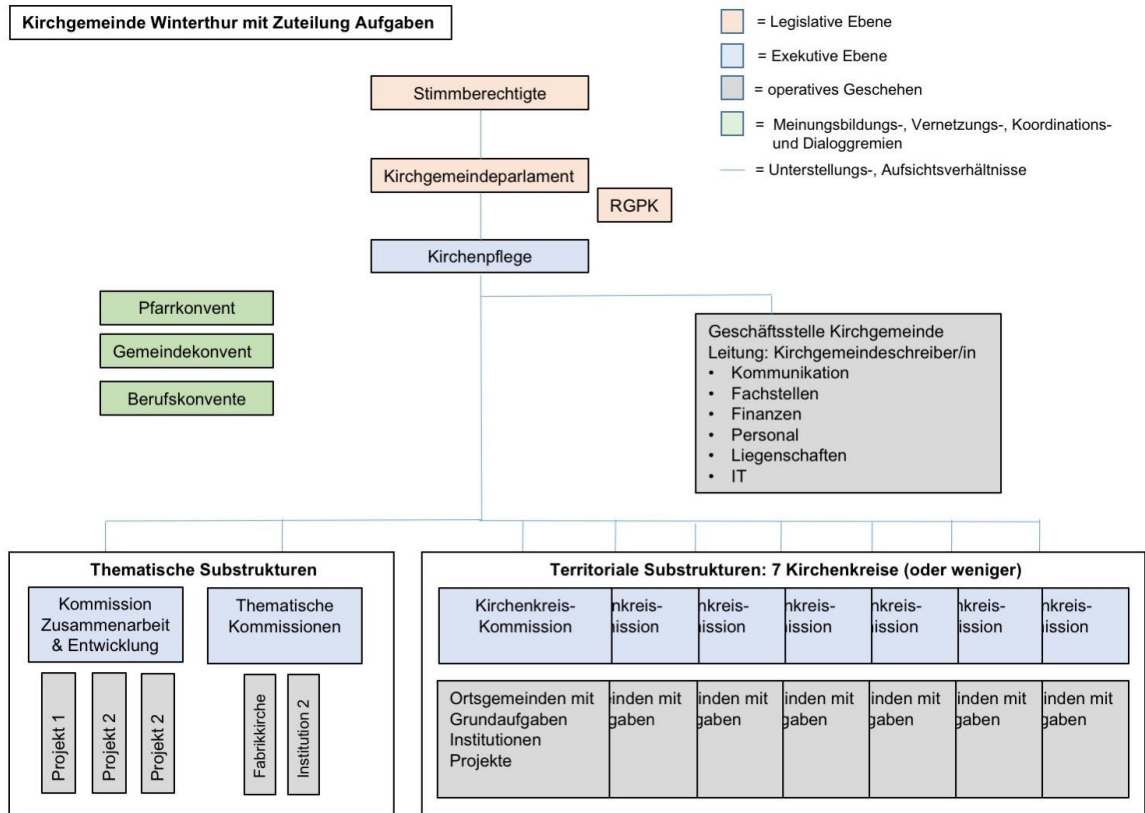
Kirchgemeinde Winterthur mit Zuteilung Aufgaben

= Legislative Ebene

= Exekutive Ebene

= operatives Geschehen

= Meinungsbildungs-, Vernetzungs-, Koordinations- und Dialoggremien

= Unterstellungs-, Aufsichtsverhältnisse

Stimmberechtigte

Kirchgemeindeparlament

RGPK

Kirchenpflege

Pfarrkonvent

Gemeindekonvent

Berufskonvente

Geschäftsstelle Kirchgemeinde
Leitung: Kirchgemeindeschreiber/in
• Kommunikation
• Fachstellen
• Finanzen
• Personal
• Liegenschaften
• IT

Thematische Substrukturen

Kommission Zusammenarbeit & Entwicklung

Thematische Kommissionen

Projekt 1

Projekt 2

Projekt 2

Fabrikkirche

Institution 2

Territoriale Substrukturen: 7 Kirchenkreise (oder weniger)

Kirchenkreis-Kommission

nkreis-ission

nkreis-ission

nkreis-ission

nkreis-ission

nkreis-ission

nkreis-ission

Ortsgemeinden mit Grundaufgaben Institutionen Projekte

inden mit gaben

inden mit gaben

inden mit gaben

inden mit gaben

inden mit gaben

inden mit gaben